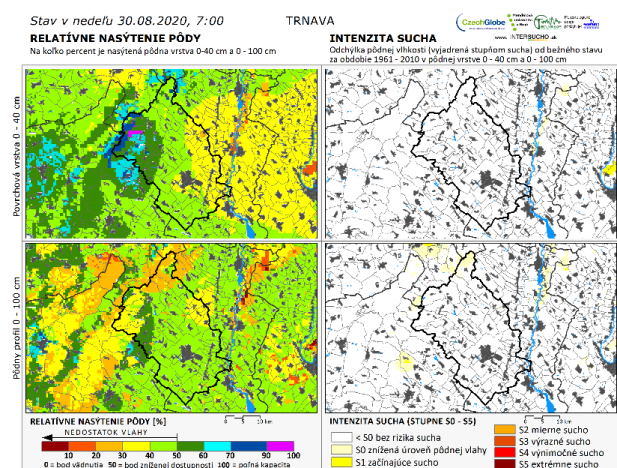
Stav v nedeľu 30.08.2020, 7:00 TRNAVA

CzechGlobe

INTERSUCHO.sk

RELATÍVNE NASÝTENIE PÔDY
Na koľko percent je nasýtená pôdna vrstva 0-40 cm a 0 - 100 cm

INTENZITA SUCHA
Odchýlka pôdnej vlhkosti (vyjadrená stupňom sucha) od bežného stavu za obdobie 1961 - 2010 v pôdnej vrstve 0 - 40 cm a 0 - 100 cm

Povrchová vrstva 0 - 40 cm

Pôdny profil 0 - 100 cm

RELATÍVNE NASÝTENIE PÔDY [%]
NEDOSTATOK VLAHY
10 20 30 40 50 60 70 80 90 100
0 = bod vädnutia 50 = bod zníženej dostupnosti 100 = poľná kapacita

0 5 10 km

INTENZITA SUCHA (STUPNE S0 - S5)
< 50 bez rizika sucha
S0 znížená úroveň pôdnej vlahy
S1 začínajúce sucho
S2 mierne sucho
S3 výrazné sucho
S4 výnimočné sucho
S5 extrémne sucho